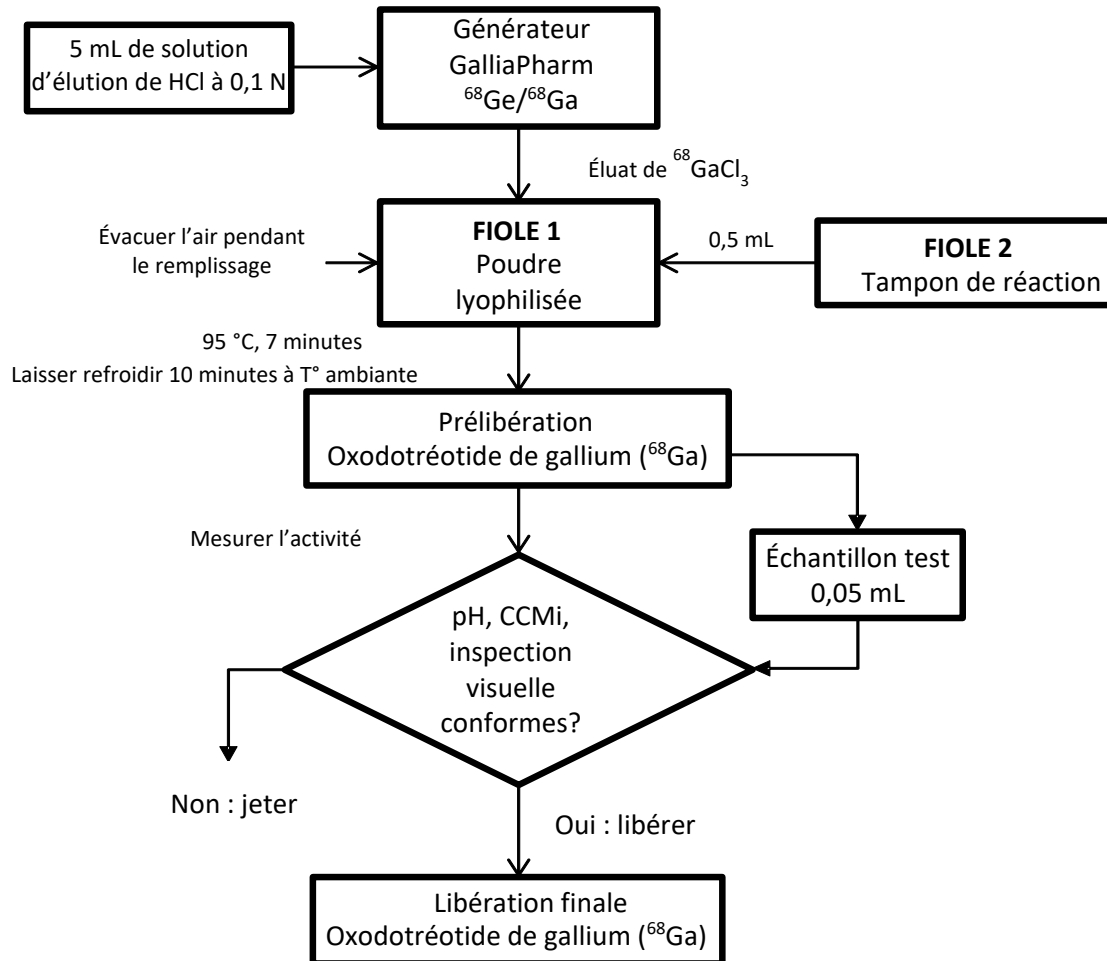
5 mL de solution d'élution de HCl à 0,1 N

Générateur GalliaPharm $^{68}$Ge/$^{68}$Ga

Éluat de $^{68}GaCl_3$

Évacuer l'air pendant le remplissage

**FIOLE 1**
Poudre lyophilisée

0,5 mL

**FIOLE 2**
Tampon de réaction

95 °C, 7 minutes
Laisser refroidir 10 minutes à T° ambiante

Prélibération
Oxodotréotide de gallium ($^{68}$Ga)

Mesurer l'activité

Échantillon test
0,05 mL

pH, CCMi, inspection visuelle conformes?

Non : jeter

Oui : libérer

Libération finale
Oxodotréotide de gallium ($^{68}$Ga)